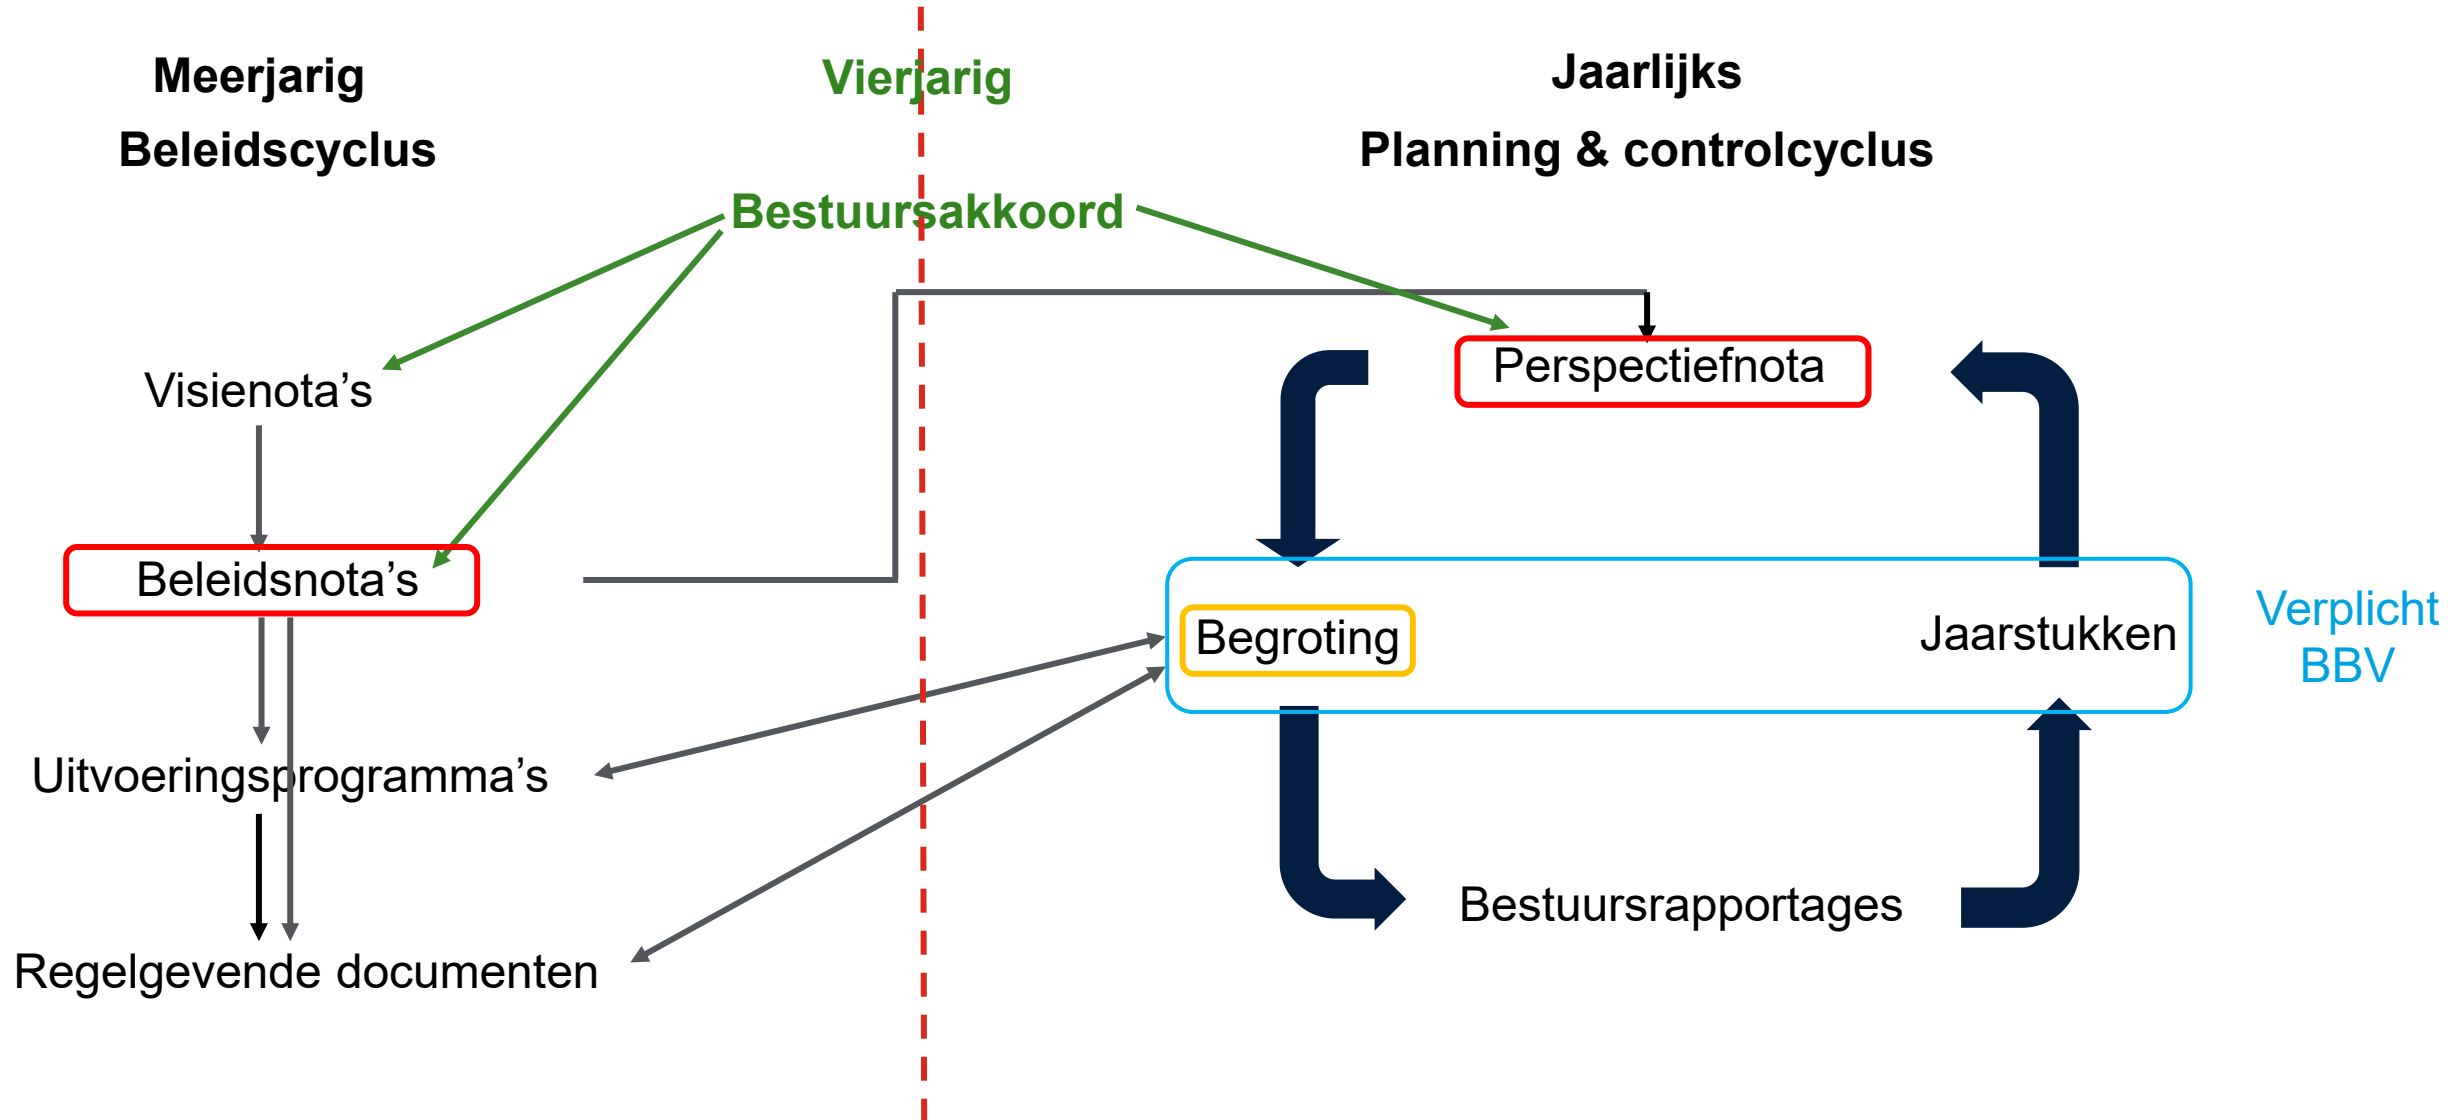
Meerjarig
Beleidscyclus

Vierjarig

Jaarlijks
Planning & controlcyclus

Bestuursakkoord

Visienota's

Beleidsnota's

Uitvoeringsprogramma's

Regelgevende documenten

Perspectiefnota

Begroting

Jaarstukken

Verplicht
BBV

Bestuursrapportages